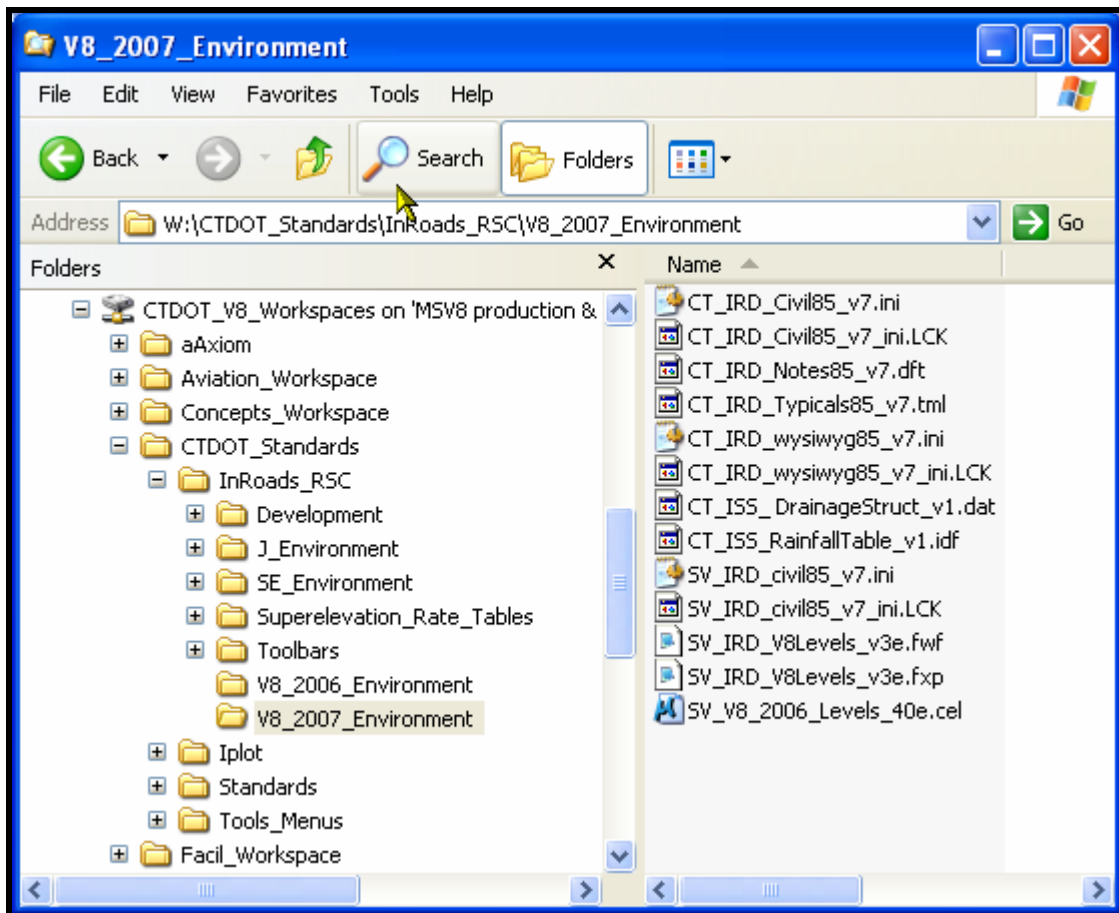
V8_2007_Environment

File Edit View Favorites Tools Help

Back Search Folders

Address W:\CTDOT_Standards\InRoads_RSC\V8_2007_Environment Go

Folders ×

CTDOT_V8_Workspaces on 'MSV8 production &
aAxiom
Aviation_Workspace
Concepts_Workspace
CTDOT_Standards
InRoads_RSC
Development
J_Environment
SE_Environment
Superelevation_Rate_Tables
Toolbars
V8_2006_Environment
V8_2007_Environment
Iplot
Standards
Tools_Menus
Facil_Workspace

Name

CT_IRD_Civil85_v7.ini
CT_IRD_Civil85_v7_ini.LCK
CT_IRD_Notes85_v7.dft
CT_IRD_Typicals85_v7.tml
CT_IRD_wysiwyg85_v7.ini
CT_IRD_wysiwyg85_v7_ini.LCK
CT_ISS_ DrainageStruct_v1.dat
CT_ISS_RainfallTable_v1.idf
SV_IRD_civil85_v7.ini
SV_IRD_civil85_v7_ini.LCK
SV_IRD_V8Levels_v3e.fwf
SV_IRD_V8Levels_v3e.fxp
SV_V8_2006_Levels_40e.cel